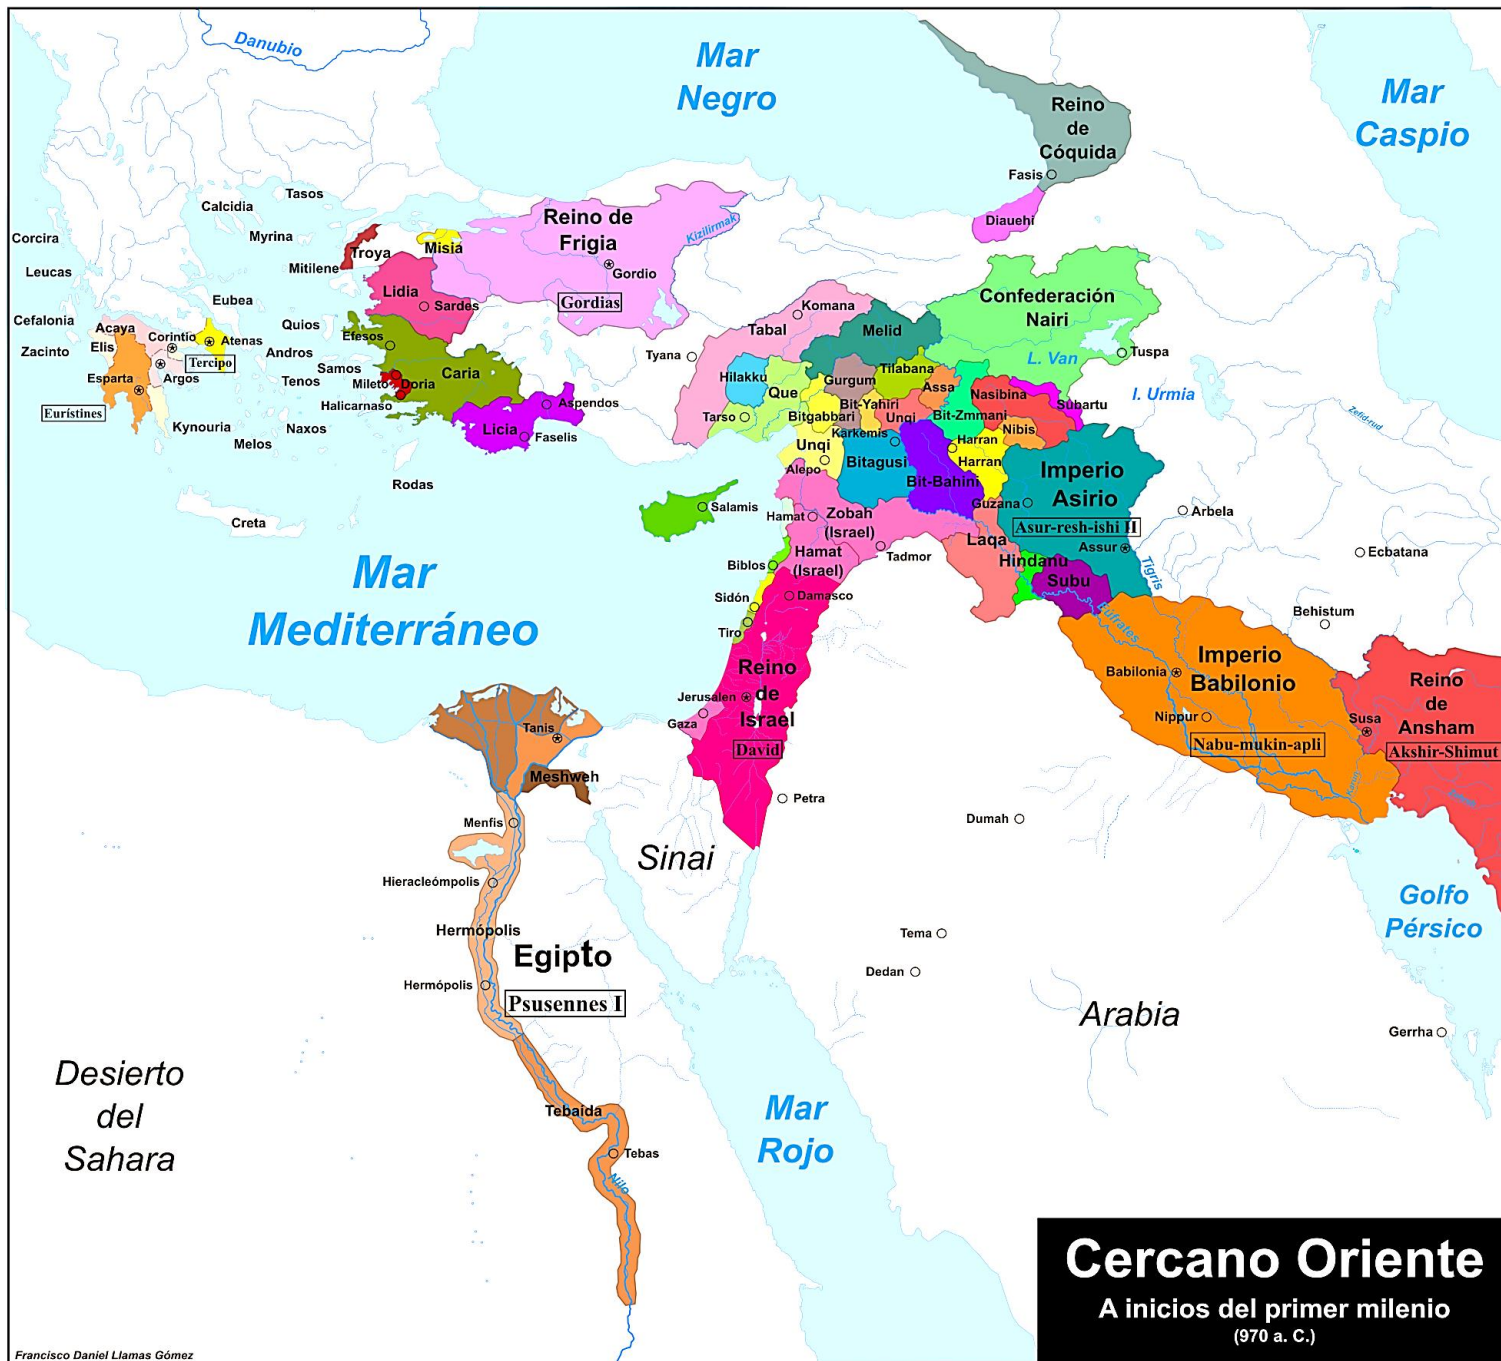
Danubio

Mar Negro

Reino de Cóquida

Fasis

Diauehí

Mar Caspio

Tasos
Calcidia
Myrina
Corcira
Leucas
Mitilene
Troya
Misia
Reino de Frigia
Kizilirmak
Gordio
Gordias
Eubea
Lidia
Sardes
Cefalonia
Quios
Acaya
Corintio
Atenas
Zacinto
Elis
Efesos
Andros
Tercipo
Esparta
Argos
Samos
Tenos
Mileto
Doria
Caria
Euristines
Halicarnaso
Aspendos
Kynouria
Naxos
Licia
Faselis
Melos
Rodas
Creta

Komana
Tabal
Melid
Confederación Nairi
L. Van
Tuspa
Tyana
Hilakku
Que
Gurgum
Tilabana
Assa
Nasibina
Subartu
I. Urmia
Zefid-rud
Tarso
Bitgabbari
Bit-Yahiri
Unqi
Bit-Zmmani
Nibis
Karkemis
Harran
Unqi
Alepo
Bitagusi
Harran
Bit-Bahini
Imperio Asirio
Guzana
Arbela
Salamis
Hamat
Zobah (Israel)
Asur-resh-ishi II
Laqa
Assur
Ecbatana
Biblos
Hamat (Israel)
Tadmor
Hindanu
Tigris
Subu
Mar Mediterráneo
Sidón
Damasco
Eufrates
Behistum
Tiro
Reino de Israel
Imperio Babilonio
Babilonia
Reino de Ansham
Jerusalen
Gaza
Nippur
Susa
Tanis
David
Nabu-mukin-apli
Akshir-Shimut
Meshweh
Petra
Menfis
Dumah
Sinai
Hieracleómpolis
Golfo Pérsico
Hermópolis
Egipto
Tema
Dedan
Hermópolis
Psusennes I
Arabia
Gerrha
Desierto del Sahara
Mar Rojo
Tebaida
Tebas
Nilo

Cercano Oriente
A inicios del primer milenio
(970 a. C.)

Francisco Daniel Llamas Gómez